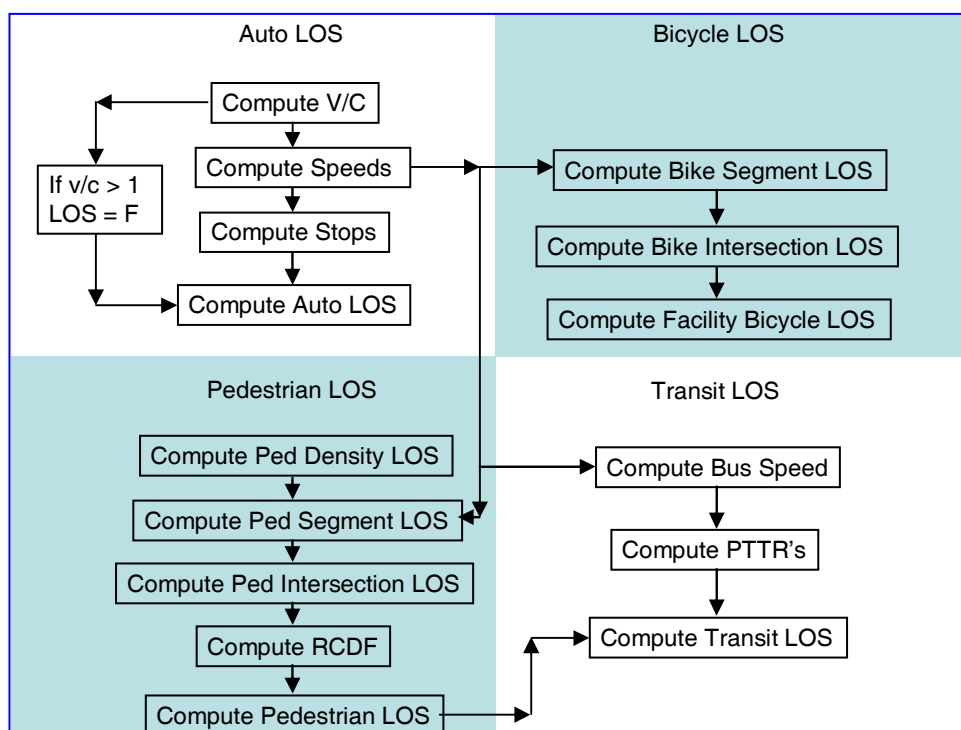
Auto LOS

Compute V/C

Compute Speeds

If v/c > 1
LOS = F

Compute Stops

Compute Auto LOS

Bicycle LOS

Compute Bike Segment LOS

Compute Bike Intersection LOS

Compute Facility Bicycle LOS

Pedestrian LOS

Compute Ped Density LOS

Compute Ped Segment LOS

Compute Ped Intersection LOS

Compute RCDF

Compute Pedestrian LOS

Transit LOS

Compute Bus Speed

Compute PTTR's

Compute Transit LOS